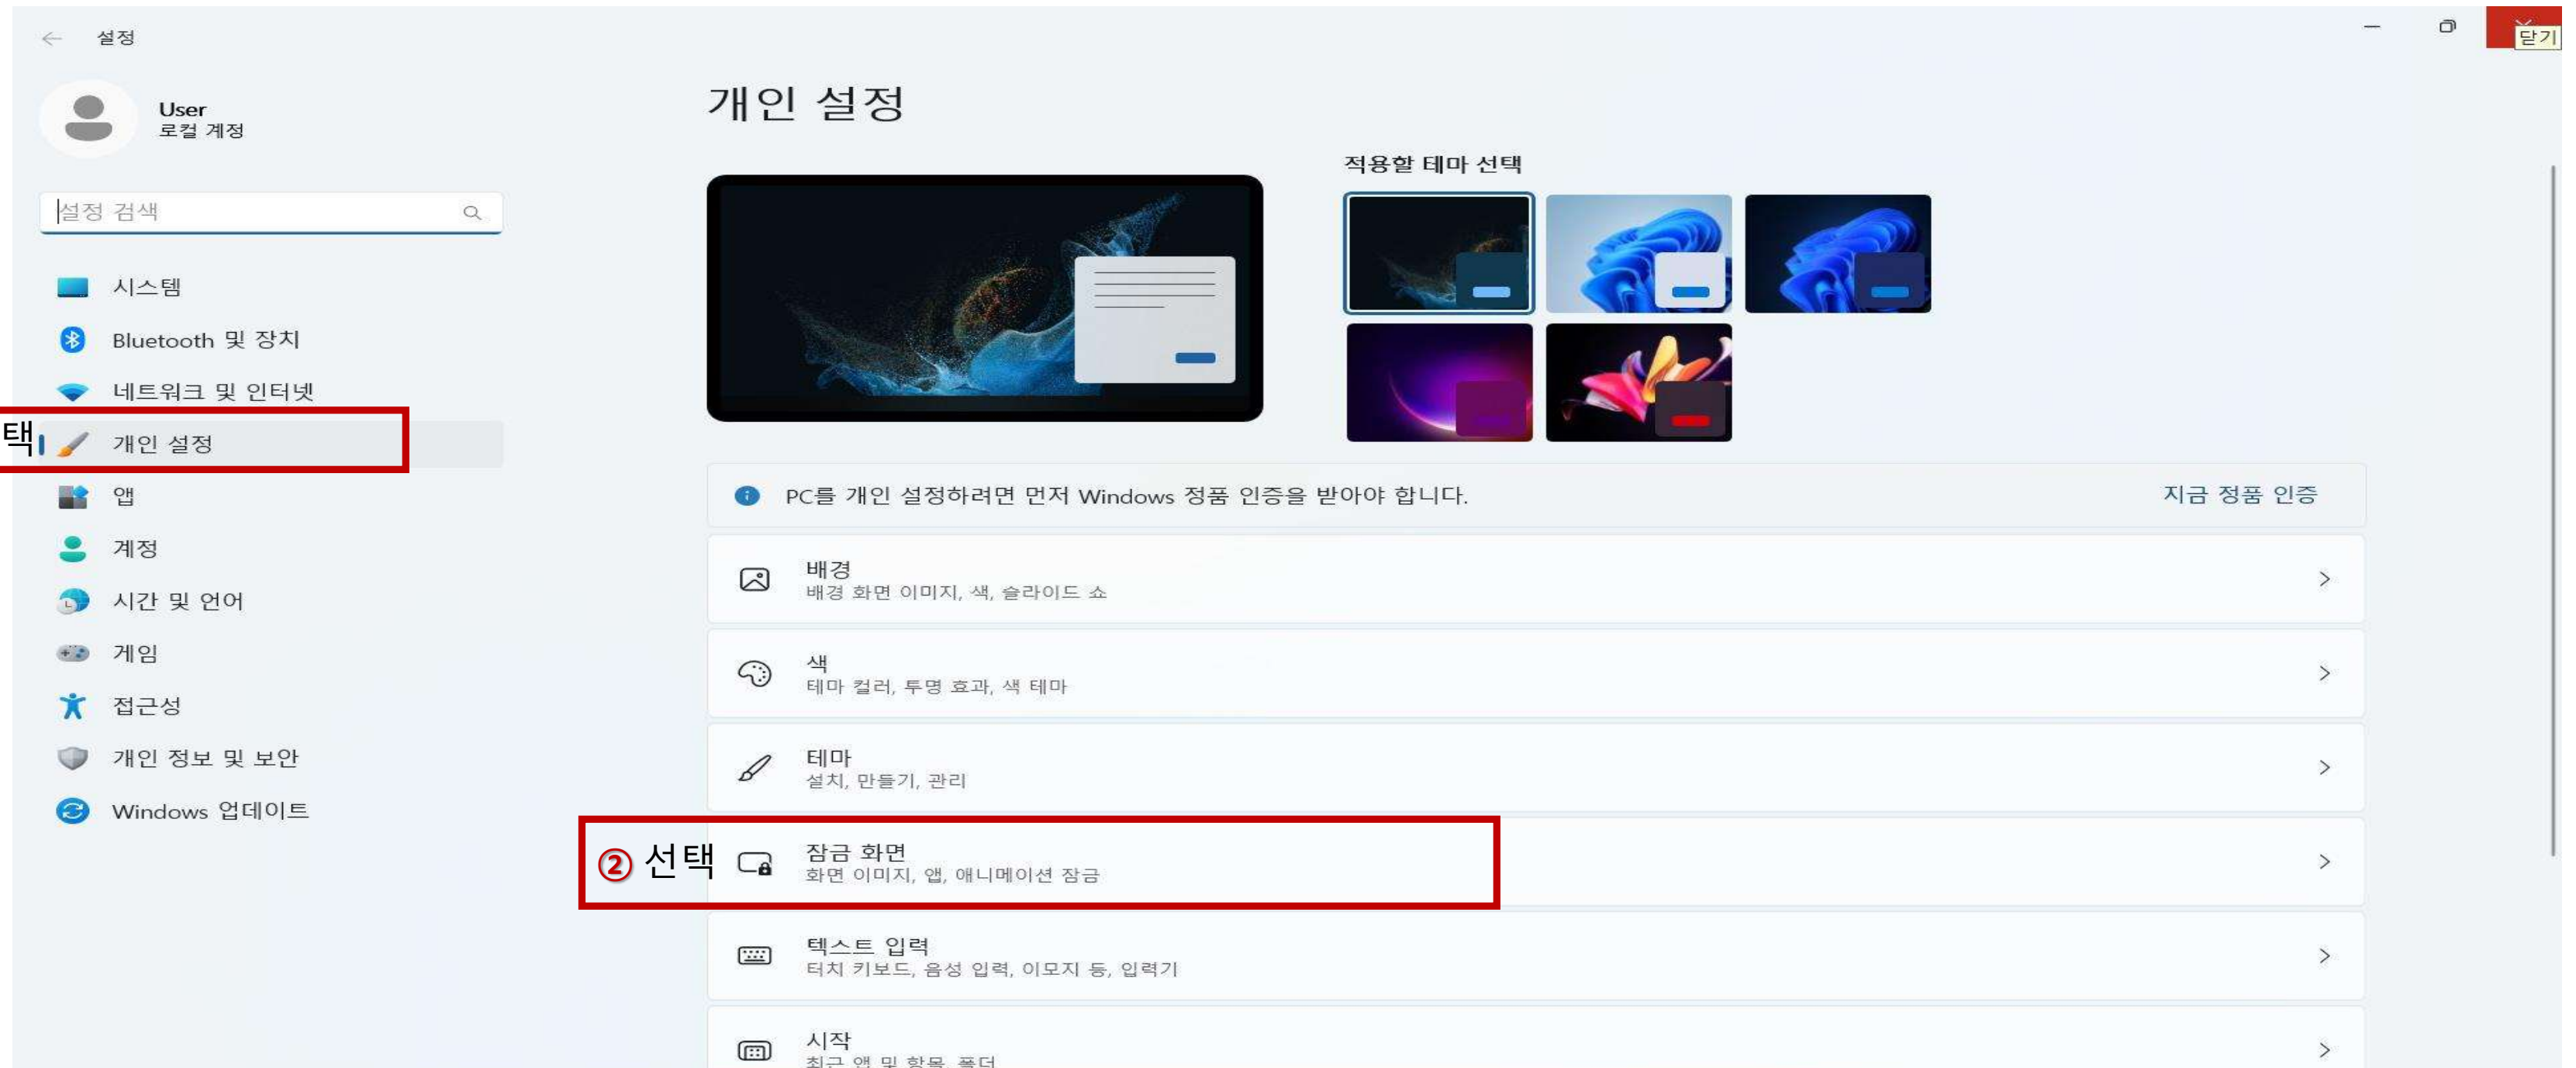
설정

닫기

User
로컬 계정

설정 검색

시스템
Bluetooth 및 장치
네트워크 및 인터넷
택
개인 설정
앱
계정
시간 및 언어
게임
접근성
개인 정보 및 보안
Windows 업데이트

개인 설정

적용할 테마 선택

PC를 개인 설정하려면 먼저 Windows 정품 인증을 받아야 합니다.
지금 정품 인증

배경
배경 화면 이미지, 색, 슬라이드 쇼

색
테마 컬러, 투명 효과, 색 테마

테마
설치, 만들기, 관리

② 선택
잠금 화면
화면 이미지, 앱, 애니메이션 잠금

텍스트 입력
터치 키보드, 음성 입력, 이모지 등, 입력기

시작
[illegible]